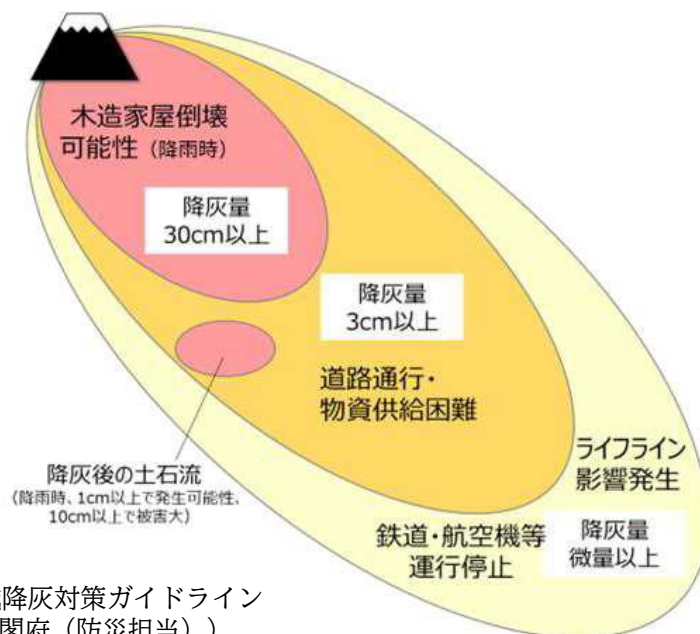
木造家屋倒壊可能性（降雨時）

降灰量
30cm以上

降灰量
3cm以上

道路通行・物資供給困難

降灰後の土石流
（降雨時、1cm以上で発生可能性、10cm以上で被害大）

ライフライン影響発生

鉄道・航空機等運行停止

降灰量
微量以上

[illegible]降灰対策ガイドライン
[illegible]閣府（防災担当））